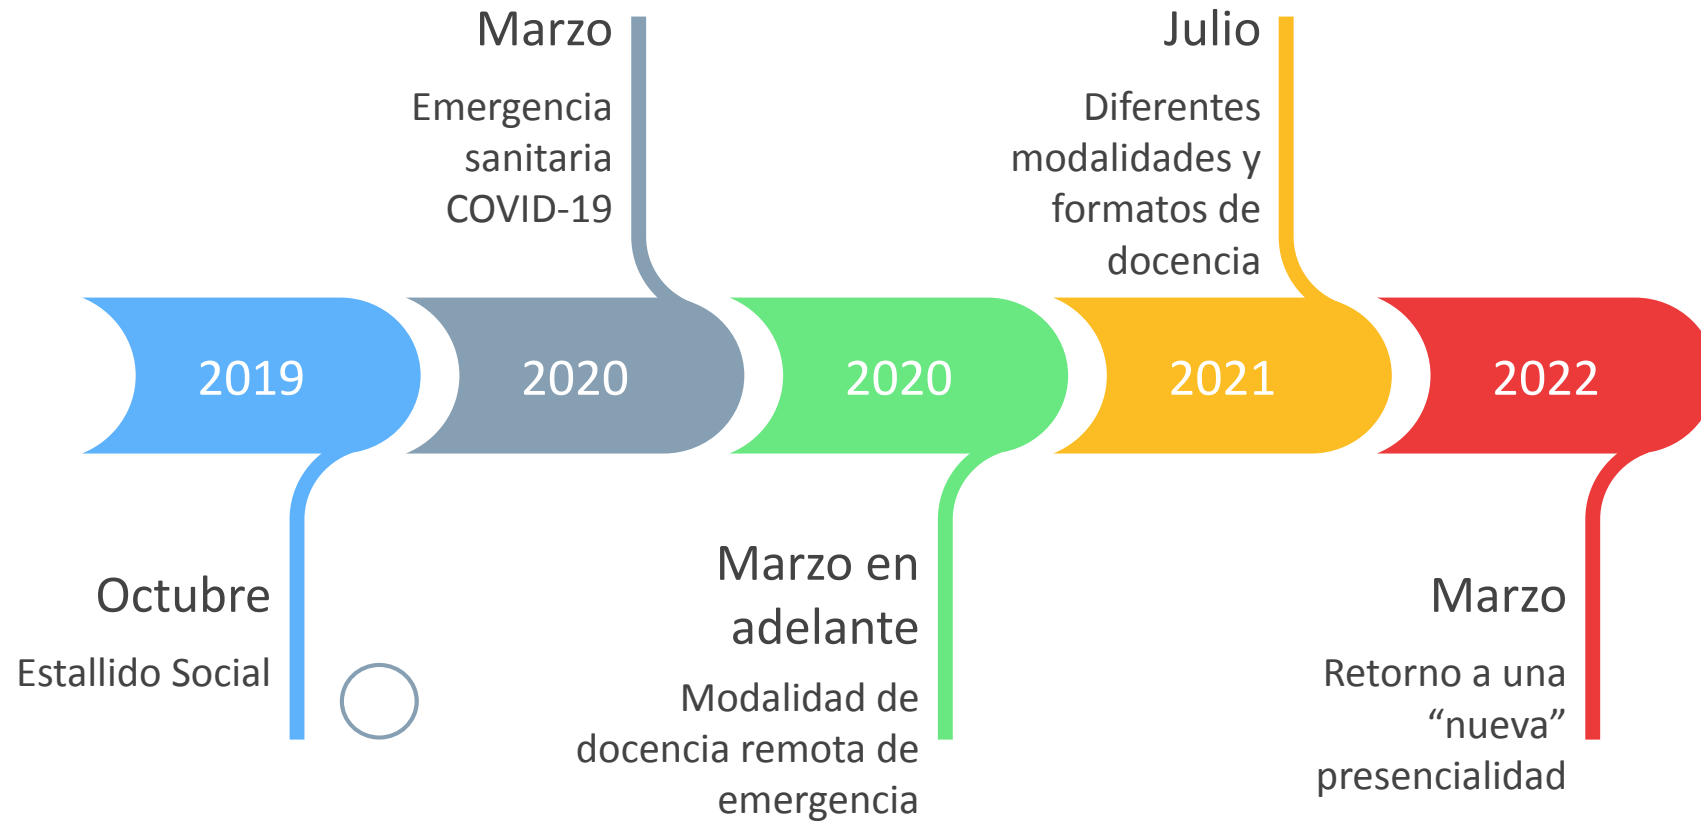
Marzo

Emergencia sanitaria COVID-19

Julio

Diferentes modalidades y formatos de docencia

2019

2020

2020

2021

2022

Octubre

Estallido Social

Marzo en adelante

Modalidad de docencia remota de emergencia

Marzo

Retorno a una “nueva” presencialidad